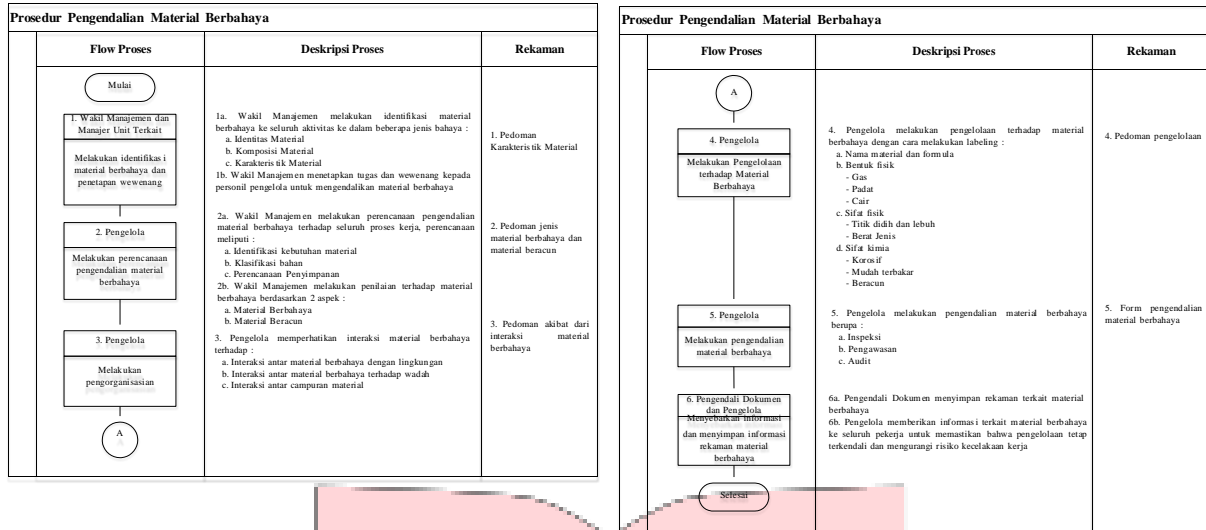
Prosedur Pengendalian Material Berbahaya

| Flow Proses | Deskripsi Proses | Rekaman |
|---|---|---|
| Mulai | | |
| 1. Wakil Manajemen dan Manajer Unit Terkait<br>Melakukan identifikasi material berbahaya dan penetapan wewenang | 1a. Wakil Manajemen melakukan identifikasi material berbahaya ke seluruh aktivitas ke dalam beberapa jenis bahaya :<br>a. Identitas Material<br>b. Komposisi Material<br>c. Karakteristik Material<br>1b. Wakil Manajemen menetapkan tugas dan wewenang kepada personil pengelola untuk mengendalikan material berbahaya | 1. Pedoman Karakteristik Material |
| 2. Pengelola<br>Melakukan perencanaan pengendalian material berbahaya | 2a. Wakil Manajemen melakukan perencanaan pengendalian material berbahaya terhadap seluruh proses kerja, perencanaan meliputi :<br>a. Identifikasi kebutuhan material<br>b. Klasifikasi bahan<br>c. Perencanaan Penyimpanan<br>2b. Wakil Manajemen melakukan penilaian terhadap material berbahaya berdasarkan 2 aspek :<br>a. Material Berbahaya<br>b. Material Beracun | 2. Pedoman jenis material berbahaya dan material beracun |
| 3. Pengelola<br>Melakukan pengorganisasian | 3. Pengelola memperhatikan interaksi material berbahaya terhadap :<br>a. Interaksi antar material berbahaya dengan lingkungan<br>b. Interaksi antar material berbahaya terhadap wadah<br>c. Interaksi antar campuran material | 3. Pedoman akibat dari interaksi material berbahaya |
| A | | |

Prosedur Pengendalian Material Berbahaya

| Flow Proses | Deskripsi Proses | Rekaman |
|---|---|---|
| A | | |
| 4. Pengelola<br>Melakukan Pengelolaan terhadap Material Berbahaya | 4. Pengelola melakukan pengelolaan terhadap material berbahaya dengan cara melakukan labeling :<br>a. Nama material dan formula<br>b. Bentuk fisik<br>- Gas<br>- Padat<br>- Cair<br>c. Sifat fisik<br>- Titik didih dan lebuh<br>- Berat Jenis<br>d. Sifat kimia<br>- Korosif<br>- Mudah terbakar<br>- Beracun | 4. Pedoman pengelolaan |
| 5. Pengelola<br>Melakukan pengendalian material berbahaya | 5. Pengelola melakukan pengendalian material berbahaya berupa :<br>a. Inspeksi<br>b. Pengawasan<br>c. Audit | 5. Form pengendalian material berbahaya |
| 6. Pengendali Dokumen dan Pengelola<br>Menyebarkan informasi dan menyimpan informasi rekaman material berbahaya | 6a. Pengendali Dokumen menyimpan rekaman terkait material berbahaya<br>6b. Pengelola memberikan informasi terkait material berbahaya ke seluruh pekerja untuk memastikan bahwa pengelolaan tetap terkendali dan mengurangi risiko kecelakaan kerja | |
| Selesai | | |